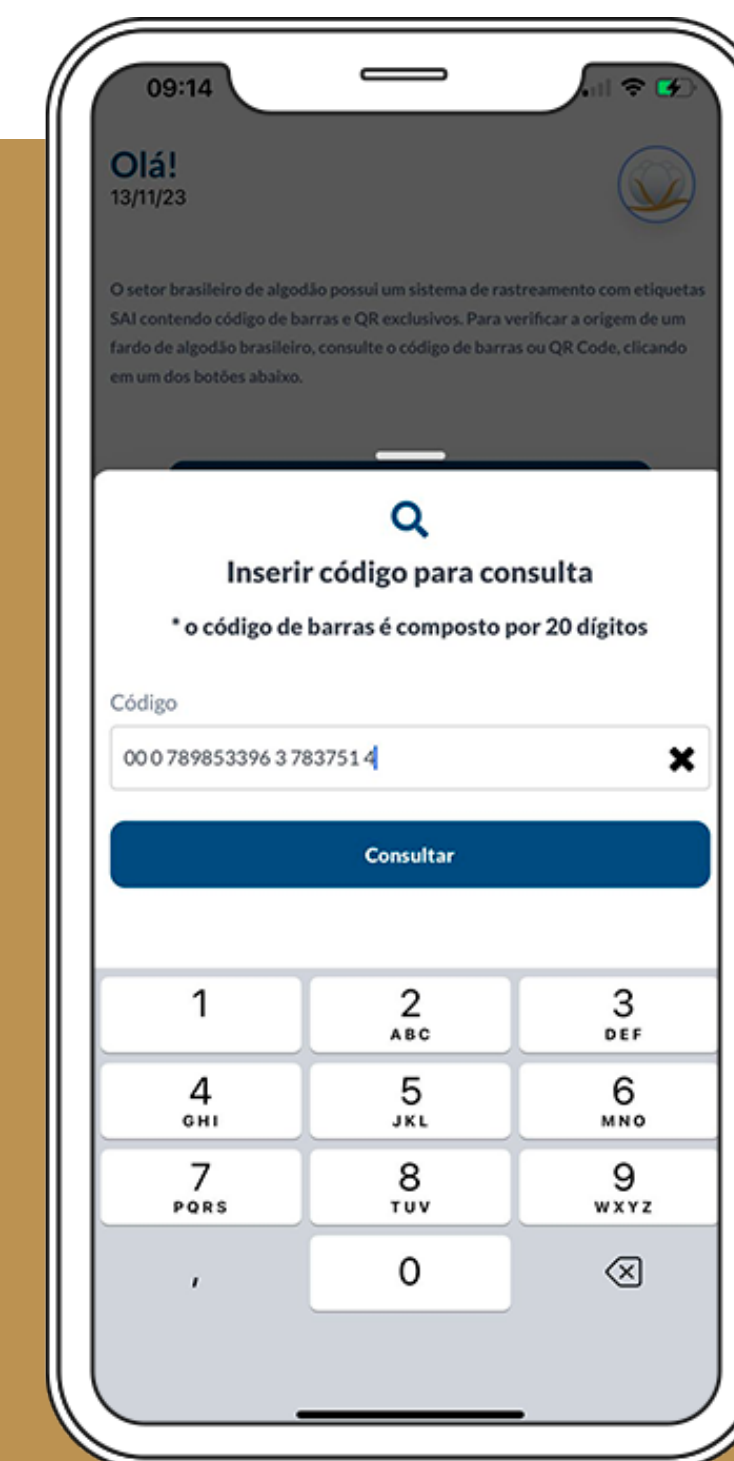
09:14

Olá!
13/11/23

O setor brasileiro de algodão possui um sistema de rastreamento com etiquetas SAI contendo código de barras e QR exclusivos. Para verificar a origem de um fardo de algodão brasileiro, consulte o código de barras ou QR Code, clicando em um dos botões abaixo.

Inserir código para consulta

* o código de barras é composto por 20 dígitos

Código

00 0 789853396 3 783751 4

Consultar

1
2 ABC
3 DEF
4 GHI
5 JKL
6 MNO
7 PQRS
8 TUV
9 WXYZ
,
0